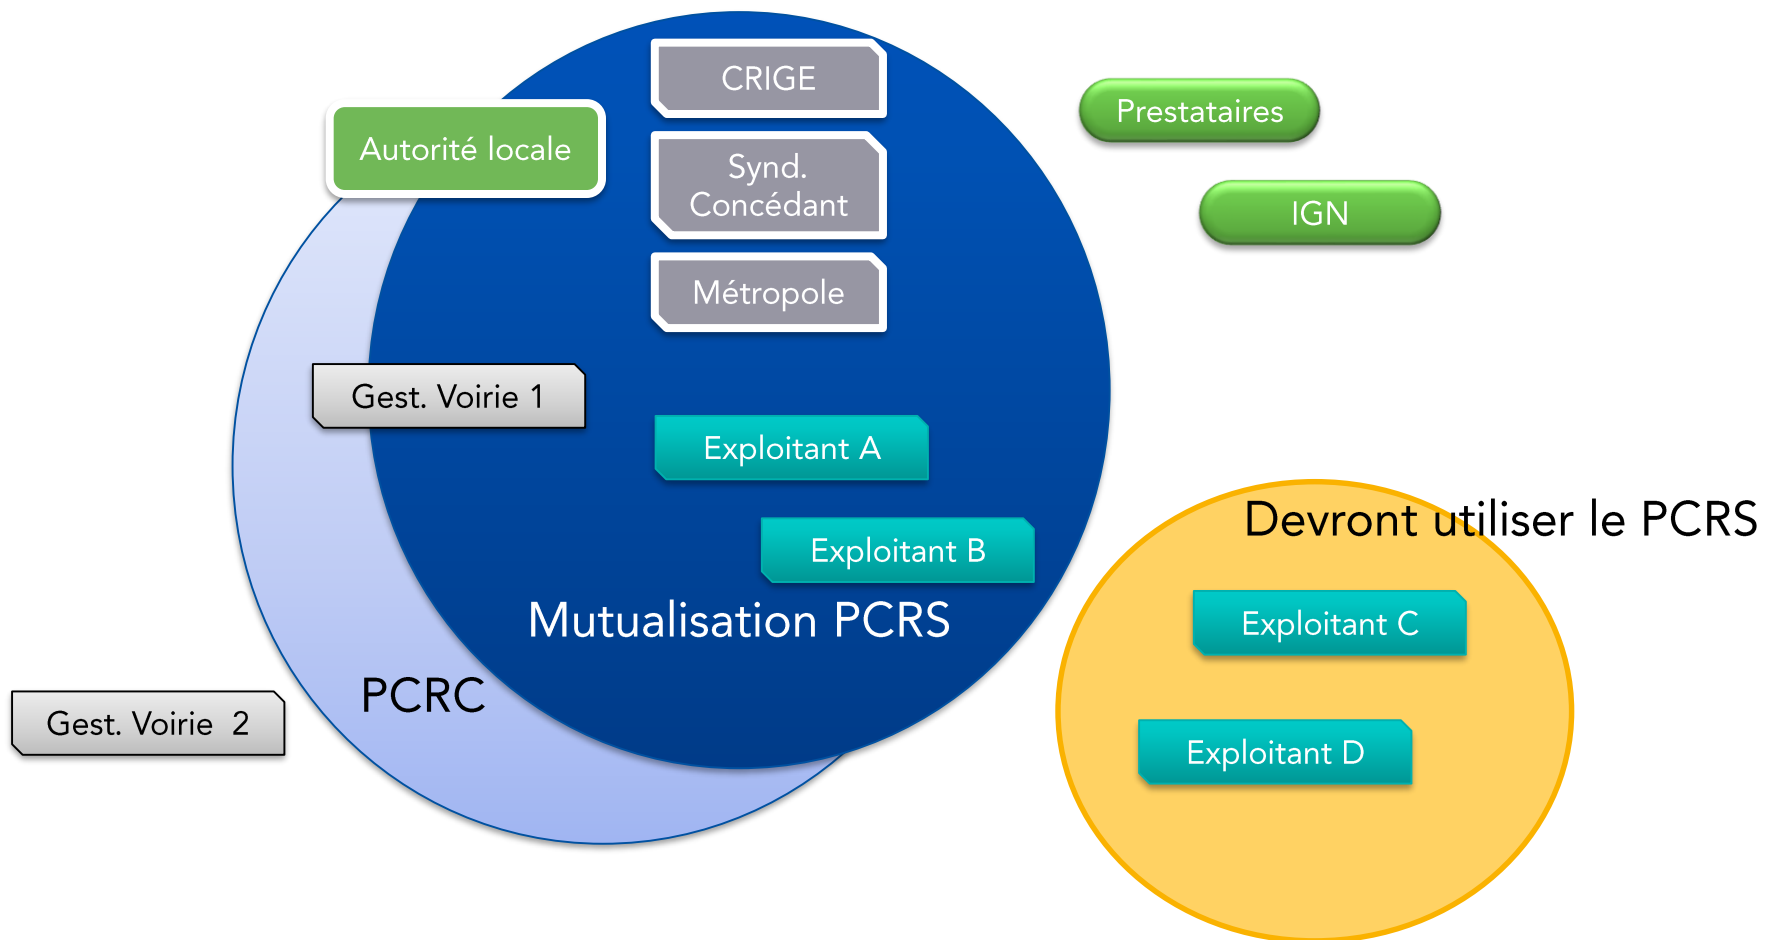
CRIGE

Autorité locale

Synd. Concédant

Métropole

Prestataires

IGN

Gest. Voirie 1

Exploitant A

Exploitant B

Mutualisation PCRS

PCRC

Gest. Voirie 2

Devront utiliser le PCRS

Exploitant C

Exploitant D